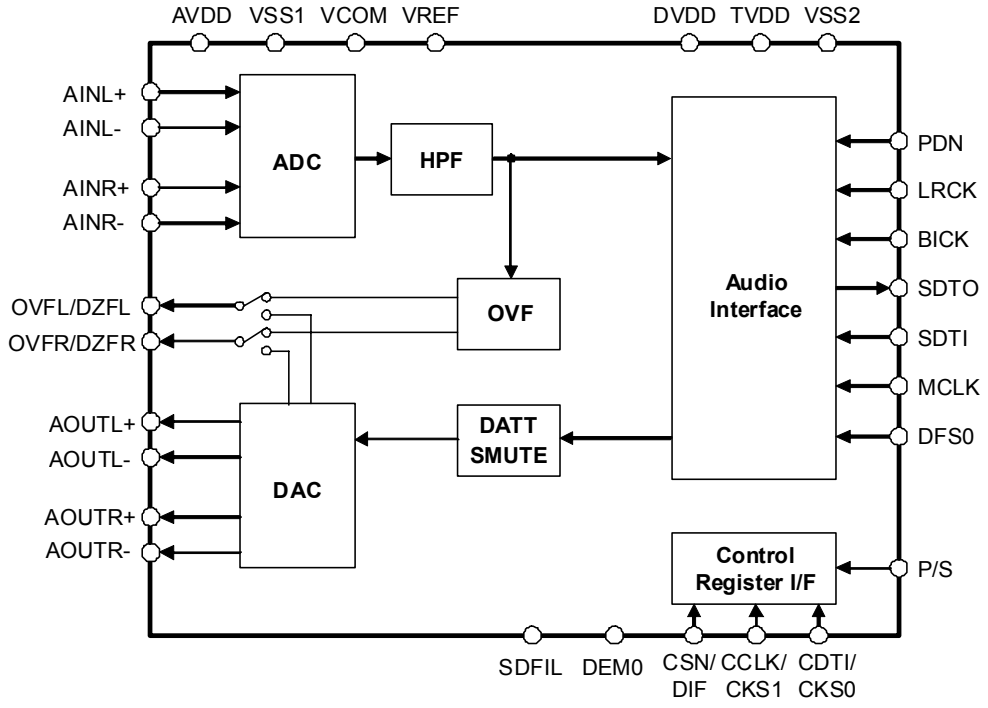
AVDD VSS1 VCOM VREF DVDD TVDD VSS2

AINL+
AINL-
ADC
HPF
AINR+
AINR-

PDN
LRCK
BICK

OVFL/DZFL
OVFR/DZFR
OVF

Audio Interface

SDTO
SDTI
MCLK
DFS0

AOUTL+
AOUTL-
DATT SMUTE
DAC
AOUTR+
AOUTR-

Control Register I/F
P/S

SDFIL DEM0 CSN/ DIF CCLK/ CKS1 CDTI/ CKS0